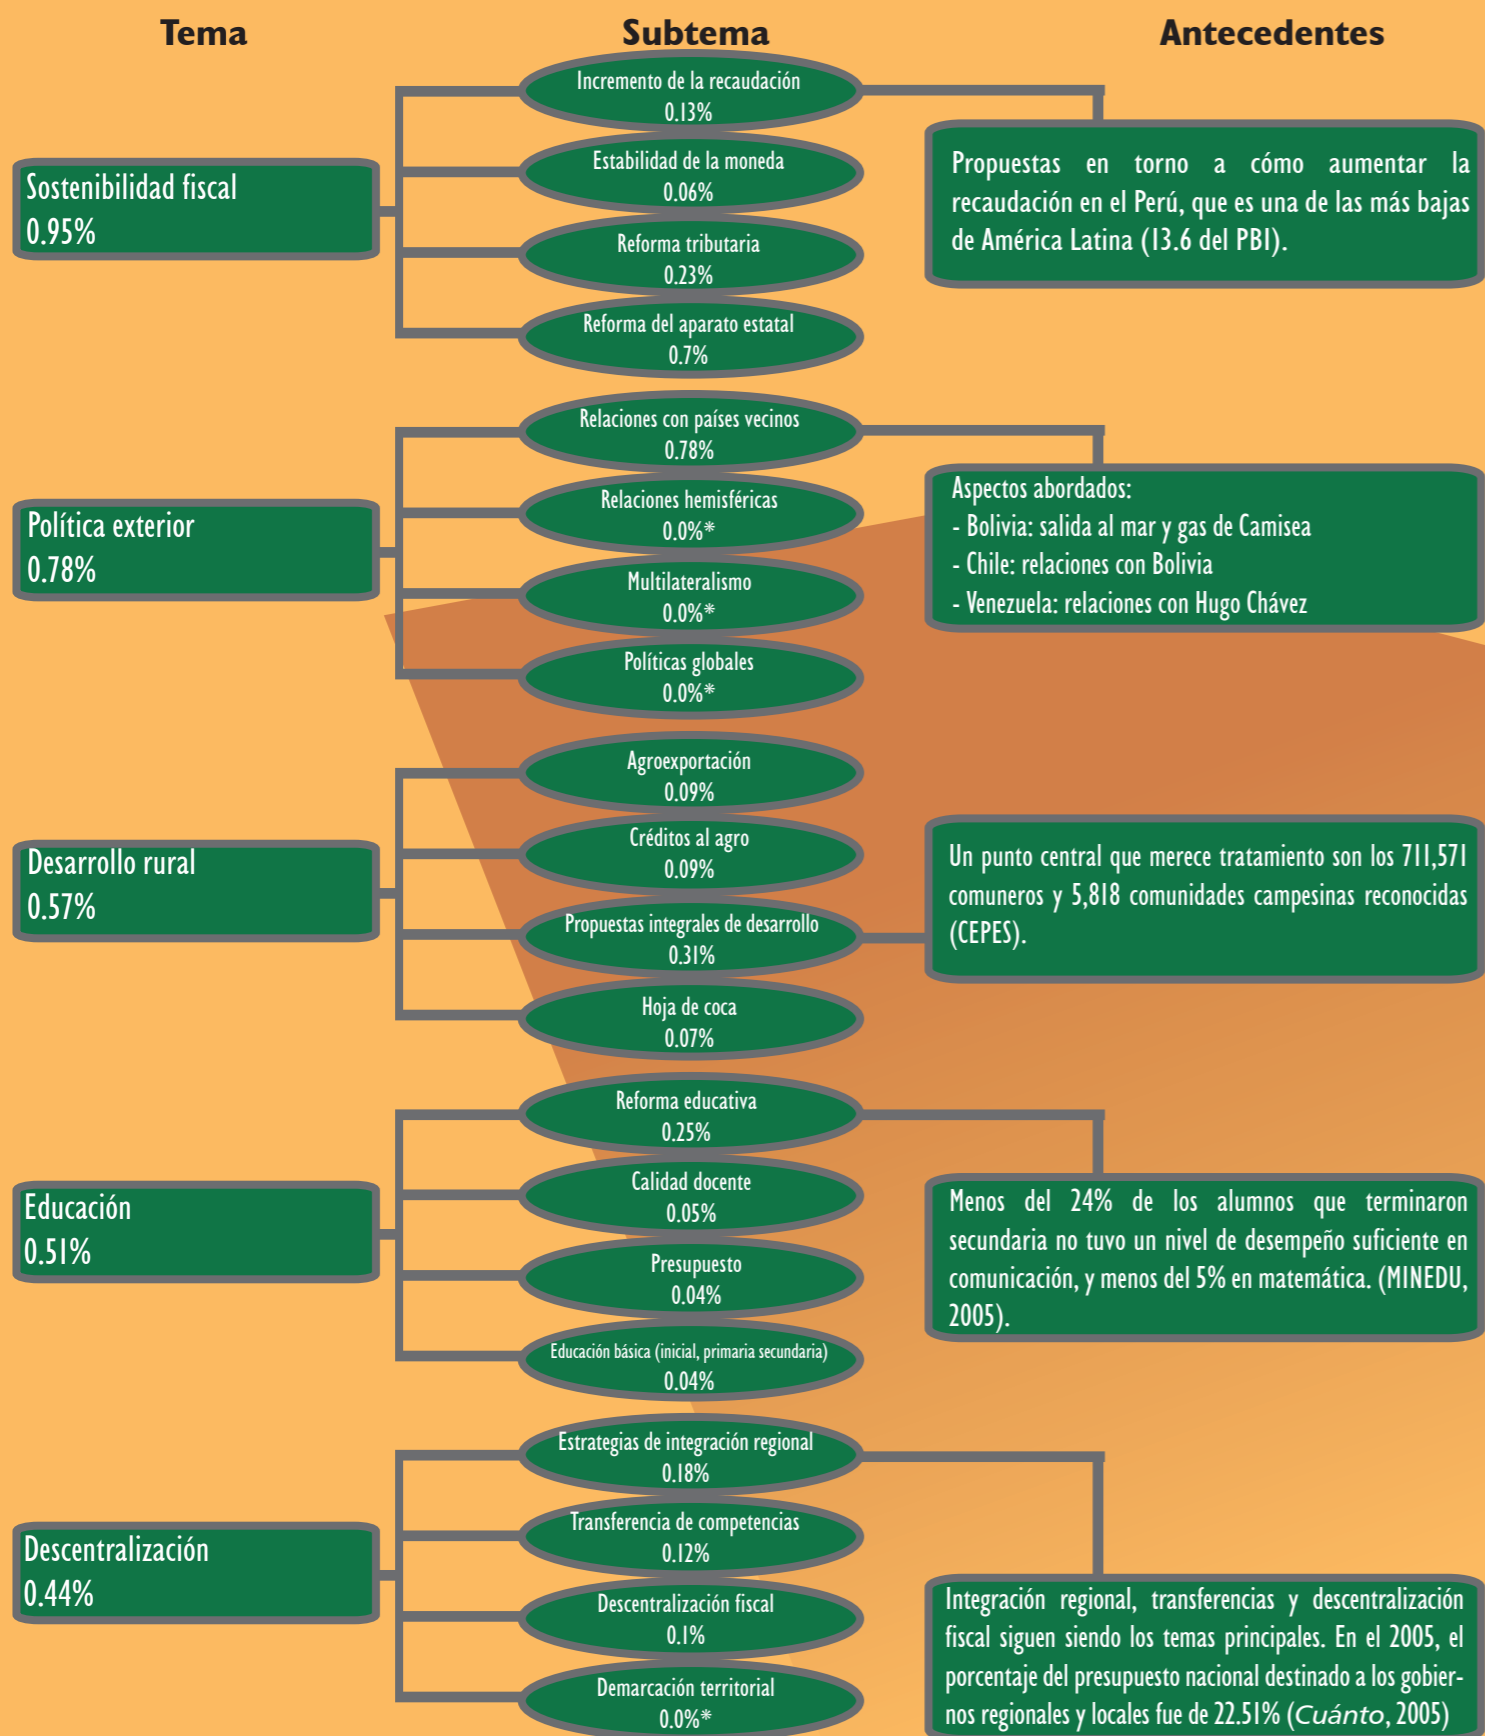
Tema

Subtema

Antecedentes

Sostenibilidad fiscal
0.95%

Incremento de la recaudación
0.13%

Estabilidad de la moneda
0.06%

Reforma tributaria
0.23%

Reforma del aparato estatal
0.7%

Propuestas en torno a cómo aumentar la recaudación en el Perú, que es una de las más bajas de América Latina (13.6 del PBI).

Política exterior
0.78%

Relaciones con países vecinos
0.78%

Relaciones hemisféricas
0.0%*

Multilateralismo
0.0%*

Políticas globales
0.0%*

Aspectos abordados:
- Bolivia: salida al mar y gas de Camisea
- Chile: relaciones con Bolivia
- Venezuela: relaciones con Hugo Chávez

Desarrollo rural
0.57%

Agroexportación
0.09%

Créditos al agro
0.09%

Propuestas integrales de desarrollo
0.31%

Hoja de coca
0.07%

Un punto central que merece tratamiento son los 711,571 comuneros y 5,818 comunidades campesinas reconocidas (CEPES).

Educación
0.51%

Reforma educativa
0.25%

Calidad docente
0.05%

Presupuesto
0.04%

Educación básica (inicial, primaria secundaria)
0.04%

Menos del 24% de los alumnos que terminaron secundaria no tuvo un nivel de desempeño suficiente en comunicación, y menos del 5% en matemática. (MINEDU, 2005).

Descentralización
0.44%

Estrategias de integración regional
0.18%

Transferencia de competencias
0.12%

Descentralización fiscal
0.1%

Demarcación territorial
0.0%*

Integración regional, transferencias y descentralización fiscal siguen siendo los temas principales. En el 2005, el porcentaje del presupuesto nacional destinado a los gobiernos regionales y locales fue de 22.51% (Cuánto, 2005)